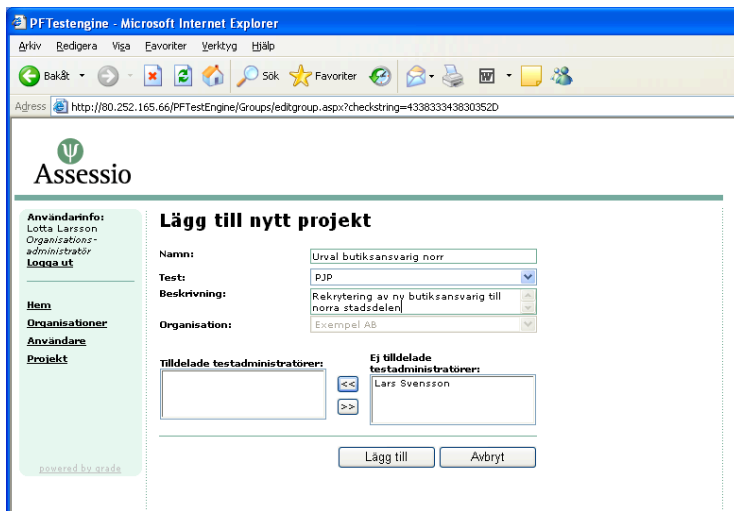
PFTestengine - Microsoft Internet Explorer

Arkiv Redigera Visa Favoriter Verktyg Hjälp

Bakåt Sök Favoriter

Adress http://80.252.165.66/PFTestEngine/Groups/editgroup.aspx?checkstring=433833343830352D

Assessio

Användarinfo:
Lotta Larsson
Organisations-administratör
Logga ut

Hem
Organisationer
Användare
Projekt

powered by grade

Lägg till nytt projekt

Namn: Urval butiksansvarig norr
Test: PJP
Beskrivning: Rekrytering av ny butiksansvarig till norra stadsdelen
Organisation: Exempel AB

Tilldelade testadministratörer:

<<
>>

Ej tilldelade testadministratörer:
Lars Svensson

Lägg till Avbryt